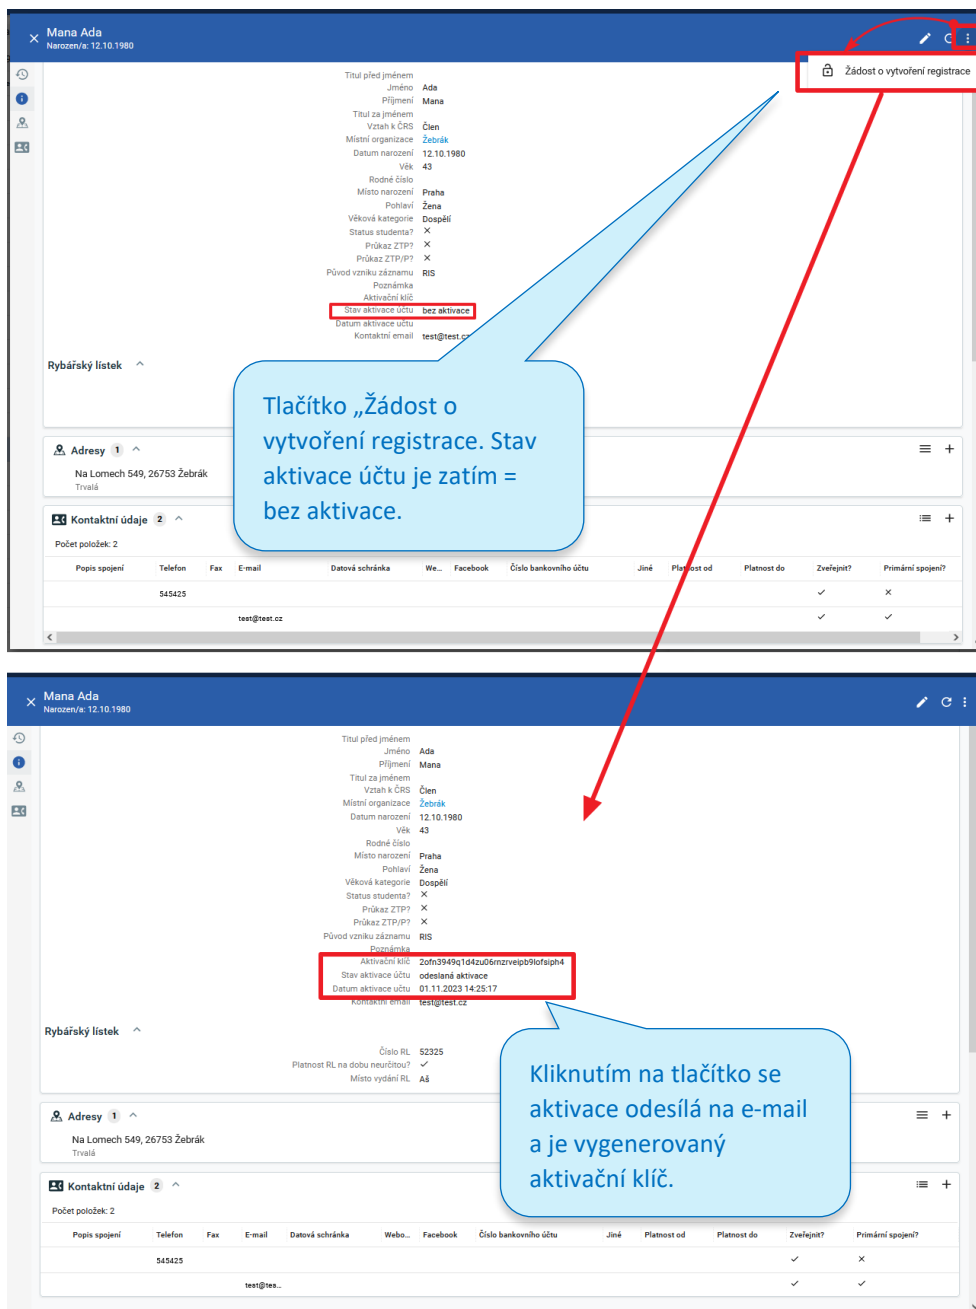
Mana Ada
Narozen/a: 12.10.1980

Žádost o vytvoření registrace

Titul před jménem
Jméno Ada
Příjmení Mana
Titul za jménem
Vztah k ČRS Člen
Místní organizace Žebrák
Datum narození 12.10.1980
Věk 43
Rodné číslo
Místo narození Praha
Pohlaví Žena
Věková kategorie Dospělí
Status studenta? ✕
Průkaz ZTP? ✕
Průkaz ZTP/P? ✕
Původ vzniku záznamu RIS
Poznámka
Aktivační klíč
Stav aktivace účtu bez aktivace
Datum aktivace účtu
Kontaktní email test@test.cz

Rybářský lístek

Tlačítko „Žádost o vytvoření registrace. Stav aktivace účtu je zatím = bez aktivace.

Adresy 1
Na Lomech 549, 26753 Žebrák
Trvalá

Kontaktní údaje 2
Počet položek: 2

| Popis spojení | Telefon | Fax | E-mail | Datová schránka | We... | Facebook | Číslo bankovního účtu | Jiné | Platnost od | Platnost do | Zveřejnit? | Primární spojení? |
|---|---|---|---|---|---|---|---|---|---|---|---|---|
| | 545425 | | | | | | | | | | ✓ | ✕ |
| | | | test@test.cz | | | | | | | | ✓ | ✓ |

Mana Ada
Narozen/a: 12.10.1980

Titul před jménem
Jméno Ada
Příjmení Mana
Titul za jménem
Vztah k ČRS Člen
Místní organizace Žebrák
Datum narození 12.10.1980
Věk 43
Rodné číslo
Místo narození Praha
Pohlaví Žena
Věková kategorie Dospělí
Status studenta? ✕
Průkaz ZTP? ✕
Průkaz ZTP/P? ✕
Původ vzniku záznamu RIS
Poznámka
Aktivační klíč 2ofn3949q1d4zu06rnzrveipb9lofsiph4
Stav aktivace účtu odeslaná aktivace
Datum aktivace účtu 01.11.2023 14:25:17
Kontaktní email test@test.cz

Rybářský lístek
Číslo RL 52325
Platnost RL na dobu neurčitou? ✓
Místo vydání RL Aš

Kliknutím na tlačítko se aktivace odesílá na e-mail a je vygenerovaný aktivační klíč.

Adresy 1
Na Lomech 549, 26753 Žebrák
Trvalá

Kontaktní údaje 2
Počet položek: 2

| Popis spojení | Telefon | Fax | E-mail | Datová schránka | Webo... | Facebook | Číslo bankovního účtu | Jiné | Platnost od | Platnost do | Zveřejnit? | Primární spojení? |
|---|---|---|---|---|---|---|---|---|---|---|---|---|
| | 545425 | | | | | | | | | | ✓ | ✕ |
| | | | test@tes... | | | | | | | | ✓ | ✓ |